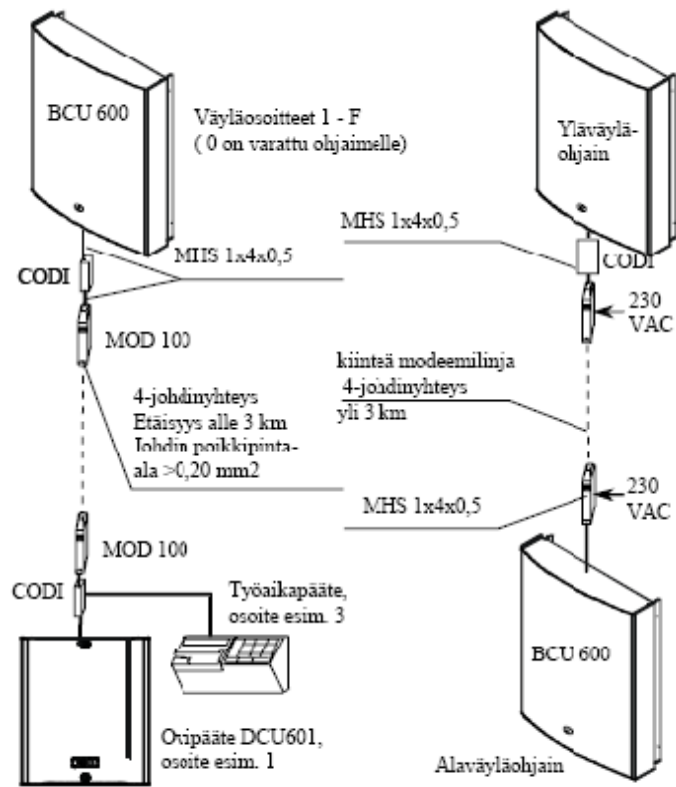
BCU 600

Väyläosoitteet 1 - F
( 0 on varattu ohjaimelle)

Yläväylä-
ohjain

MHS 1x4x0,5

MHS 1x4x0,5

CODI

CODI

230
VAC

MOD 100

kiinteä modeemilinja
4-johdinyhteys
yli 3 km

4-johdinyhteys
Etäisyys alle 3 km
Johdin poikkipinta-
ala >0,20 mm2

230
VAC

MHS 1x4x0,5

MOD 100

CODI

Työaikapääte,
osoite esim. 3

BCU 600

Ovipääte DCU601,
osoite esim. 1

Alaväyläohjain